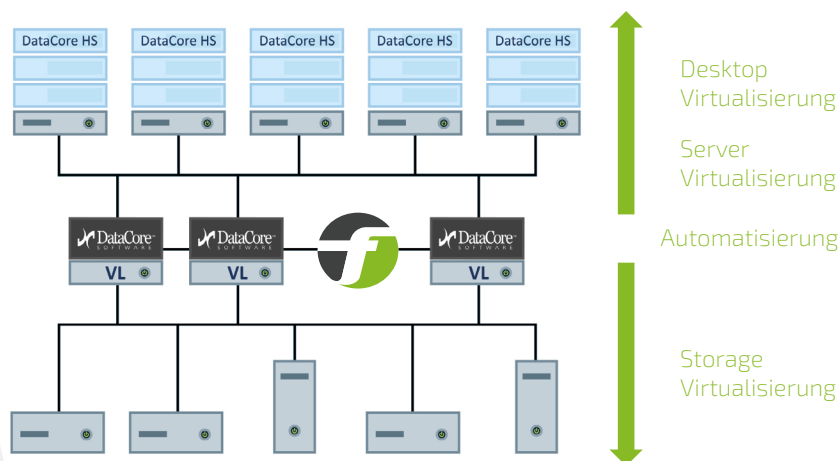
DataCore HS

DataCore HS

DataCore HS

DataCore HS

DataCore HS

DataCore SOFTWARE

VL

DataCore SOFTWARE

VL

DataCore SOFTWARE

VL

Desktop Virtualisierung

Server Virtualisierung

Automatisierung

Storage Virtualisierung